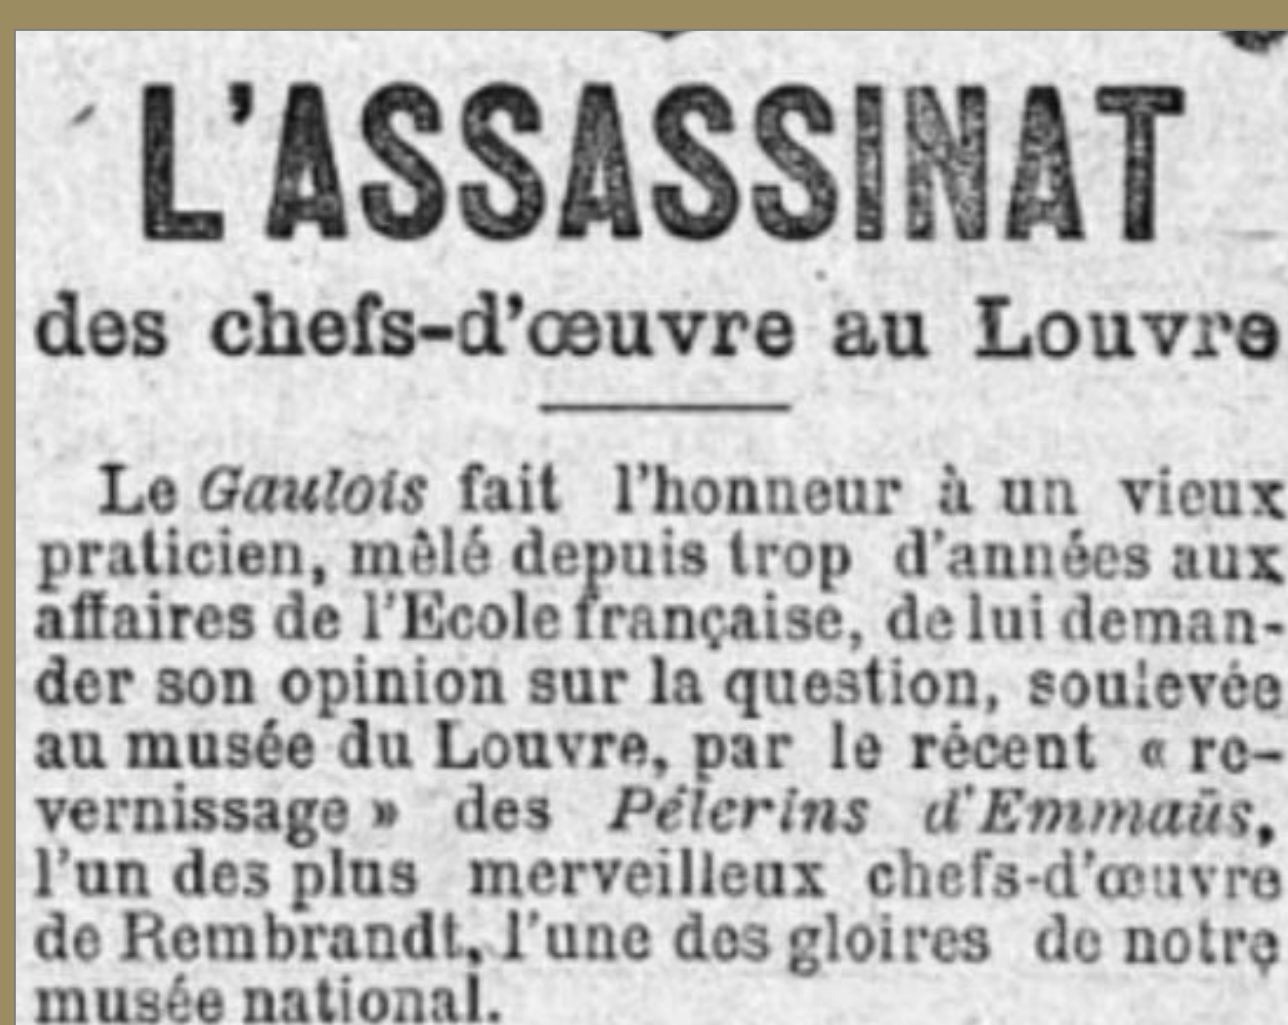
L'ASSASSINAT
des chefs-d'œuvre au Louvre

Le *Gaulois* fait l'honneur à un vieux praticien, mêlé depuis trop d'années aux affaires de l'Ecole française, de lui demander son opinion sur la question, soulevée au musée du Louvre, par le récent « revernissage » des *Pèlerins d'Emmaüs*, l'un des plus merveilleux chefs-d'œuvre de Rembrandt, l'une des gloires de notre musée national.